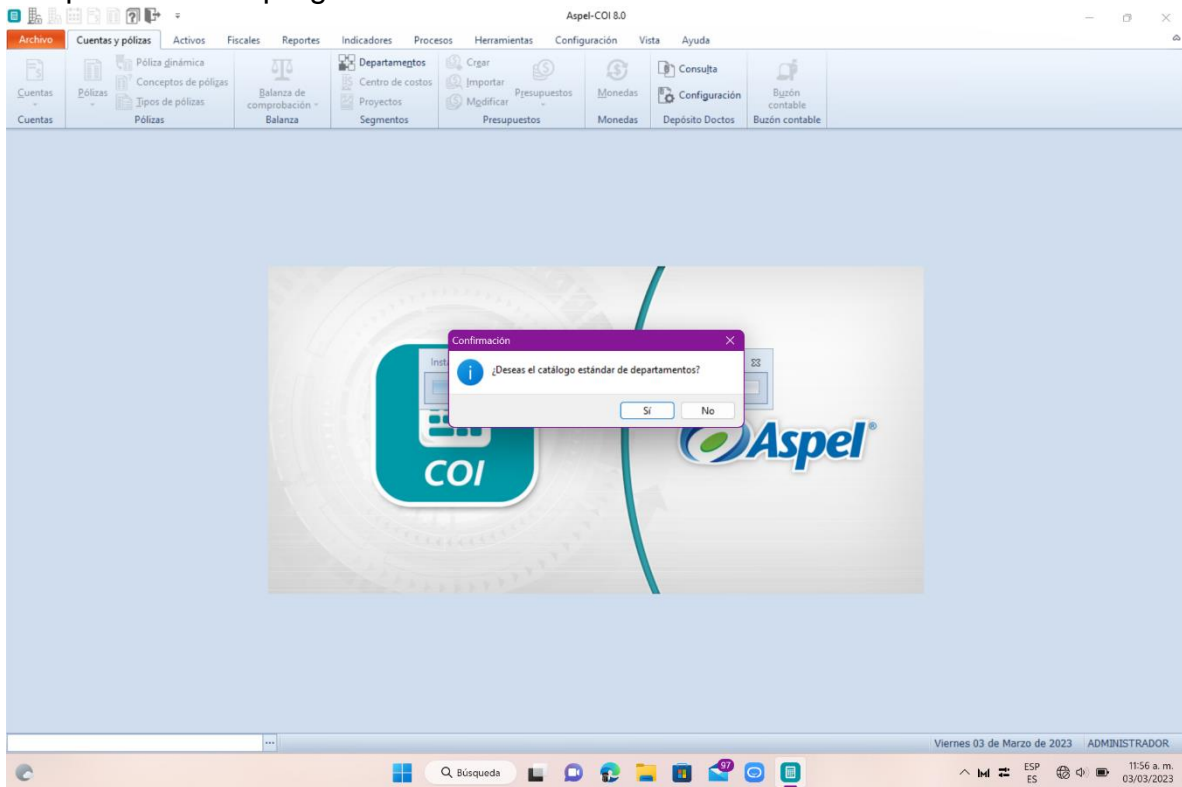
Aspel-COI 8.0

Archivo | Cuentas y pólizas | Activos | Fiscales | Reportes | Indicadores | Procesos | Herramientas | Configuración | Vista | Ayuda

Cuentas
Cuentas

Pólizas
Póliza dinámica
Conceptos de pólizas
Tipos de pólizas
Pólizas

Balanza de comprobación
Balanza

Departamentos
Centro de costos
Proyectos
Segmentos

Crear
Importar
Modificar
Presupuestos
Presupuestos

Monedas
Monedas

Consulta
Configuración
Depósito Doctos

Buzón contable
Buzón contable

Inst

Confirmación
¿Deseas el catálogo estándar de departamentos?
Sí
No

COI

Aspel®

Viernes 03 de Marzo de 2023 ADMINISTRADOR

Búsqueda
97
ESP ES
11:56 a. m.
03/03/2023